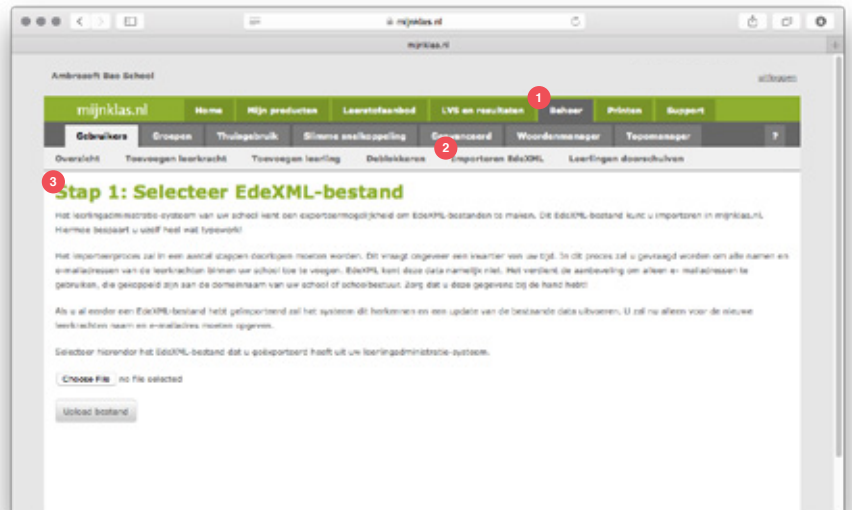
mijnklas.nl

mijnklas.nl

Ambrasoft Bao School

uitloggen

mijnklas.nl

Home | Mijn producten | Leerstofaanbod | LVS en resultaten | 1 Beheer | Printen | Support

Gebruikers | Groepen | Thuisgebruik | Slimme snelkoppeling | Convenant | Woordenmanager | Topomanager | ?

Overzicht | Toevoegen leerkracht | Toevoegen leerling | Deblokkeren | 2 Importeren EdeXML | Leerlingen doorschuiven

3

Stap 1: Selecteer EdeXML-bestand

Het leerlingadministratie-systeem van uw school kent een exportmogelijkheid om EdeXML-bestanden te maken. Dit EdeXML-bestand kunt u importeren in mijnklas.nl. Hiermee bespaart u uzelf heel wat typewerk!

Het importeerproces zal in een aantal stappen doorlopen moeten worden. Dit vraagt ongeveer een kwartier van uw tijd. In dit proces zal u gevraagd worden om alle namen en e-mailadressen van de leerkrachten binnen uw school toe te voegen. EdeXML kent deze data namelijk niet. Het verdient de aanbeveling om alleen e- mailadressen te gebruiken, die gekoppeld zijn aan de domeinnaam van uw school of schoolbestuur. Zorg dat u deze gegevens bij de hand hebt!

Als u al eerder een EdeXML-bestand hebt geïmporteerd zal het systeem dit herkennen en een update van de bestaande data uitvoeren. U zal nu alleen voor de nieuwe leerkrachten naam en e-mailadres moeten opgeven.

Selecteer hieronder het EdeXML-bestand dat u geëxporteerd heeft uit uw leerlingadministratie-systeem.

Choose File no file selected

Upload bestand